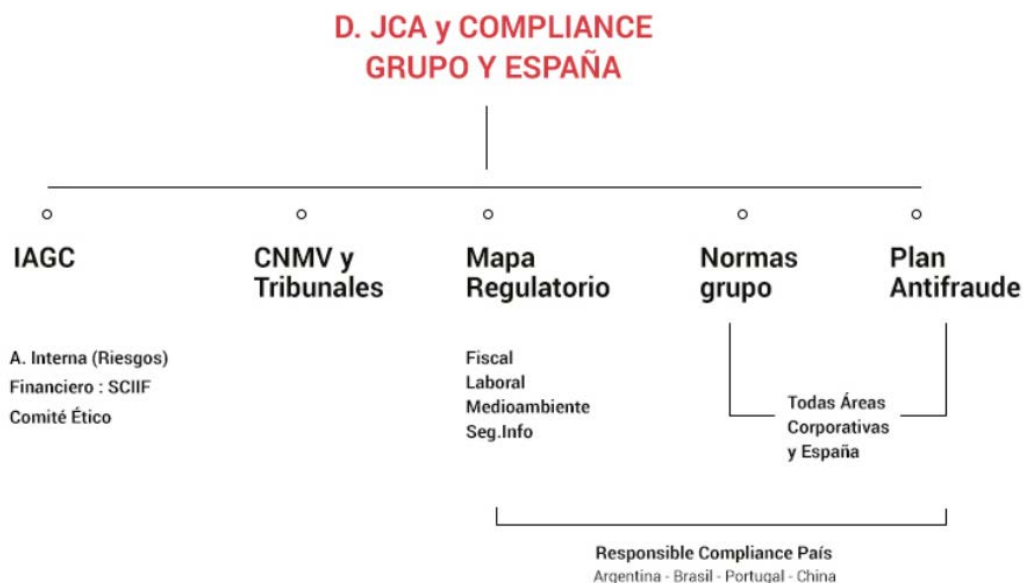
D. JCA y COMPLIANCE
GRUPO Y ESPAÑA

IAGC

A. Interna (Riesgos)
Financiero : SCIIF
Comité Ético

CNMV y Tribunales

Mapa Regulatorio

Fiscal
Laboral
Medioambiente
Seg.Info

Normas grupo

Plan Antifraude

Todas Áreas Corporativas y España

Responsible Compliance País
Argentina - Brasil - Portugal - China